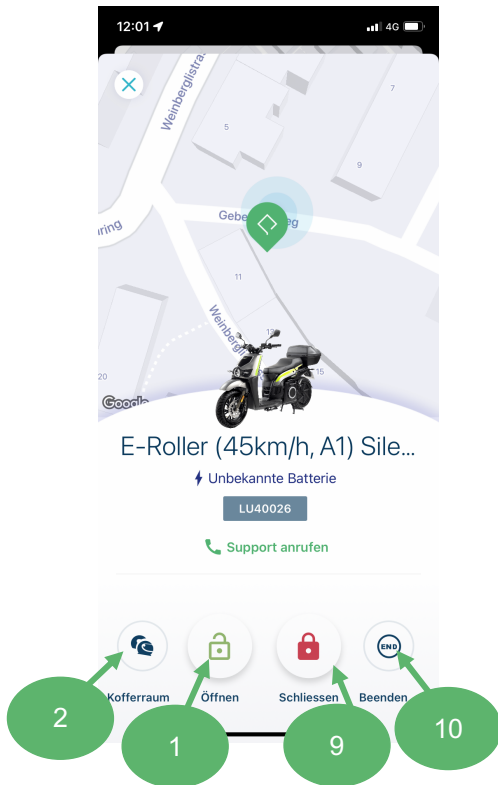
12:01 4G

Weinberglistr
5
7
9
Gebe eg
ring
11
Weinberg
13
15
20
Google

E-Roller (45km/h, A1) Sile...

Unbekannte Batterie

LU40026

Support anrufen

END

Kofferraum
Öffnen
Schliessen
Beenden

2
1
9
10